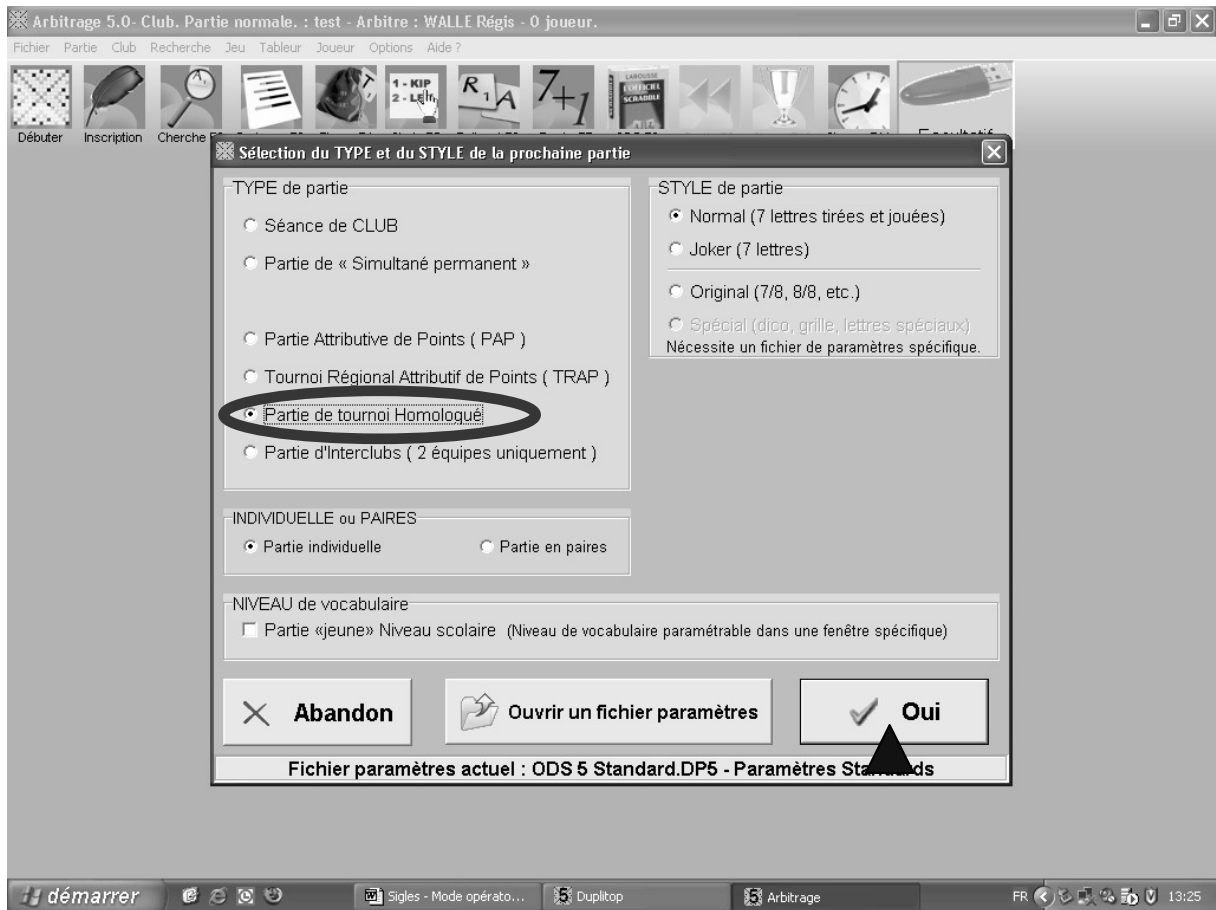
Arbitrage 5.0- Club. Partie normale. : test - Arbitre : WALLE Régis - 0 joueur.

Fichier Partie Club Recherche Jeu Tableur Joueur Options Aide ?

1 - KIP
2 - LE

$R_1 A$ $7_{+1}$

LAROUSSE L'OFFICIEL DU SCRABBLE

Débuter Inspection Cherche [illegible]

Sélection du TYPE et du STYLE de la prochaine partie

TYPE de partie
Séance de CLUB
Partie de « Simultané permanent »
Partie Attributive de Points ( PAP )
Tournoi Régional Attributif de Points ( TRAP )
Partie de tournoi Homologué
Partie d'Interclubs ( 2 équipes uniquement )

STYLE de partie
Normal (7 lettres tirées et jouées)
Joker (7 lettres)
Original (7/8, 8/8, etc.)
Spécial (dico, grille, lettres spéciaux)
Nécessite un fichier de paramètres spécifique.

INDIVIDUELLE ou PAIRES
Partie individuelle
Partie en paires

NIVEAU de vocabulaire
Partie «jeune» Niveau scolaire (Niveau de vocabulaire paramétrable dans une fenêtre spécifique)

Abandon
Ouvrir un fichier paramètres
Oui

Fichier paramètres actuel : ODS 5 Standard.DP5 - Paramètres Sta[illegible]ds

démarrer
Sigles - Mode opérato...
Duplitop
Arbitrage
FR 13:25